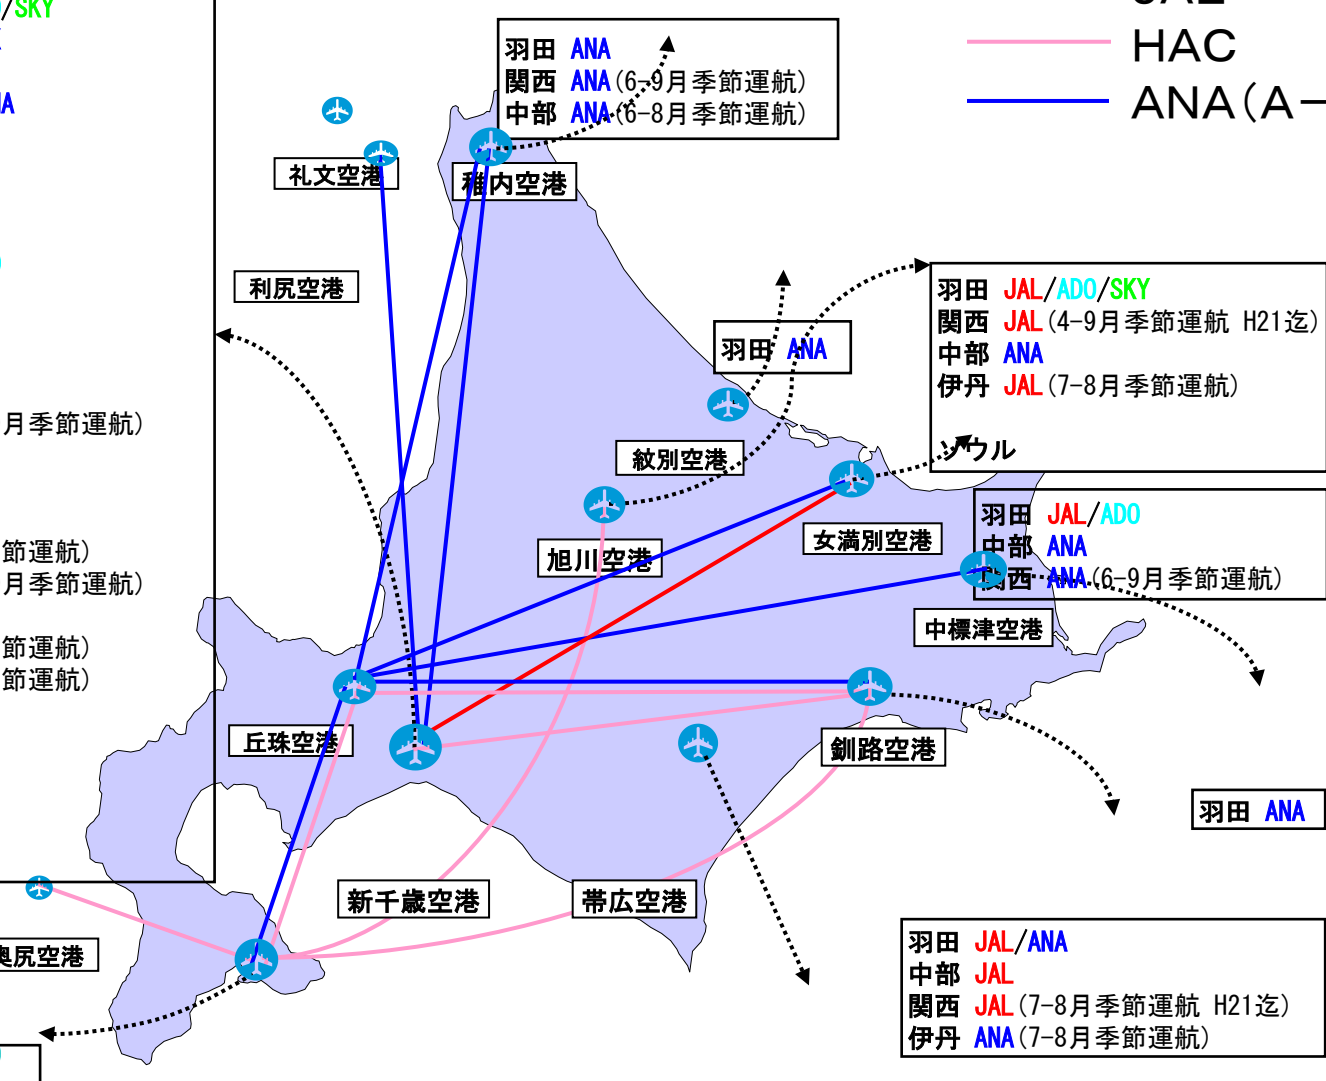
/SKY
A

月季節運航)

節運航)
月季節運航)

節運航)
節運航)

羽田 ANA
関西 ANA(6-9月季節運航)
中部 ANA(6-8月季節運航)

HAC
ANA(A

礼文空港
稚内空港
利尻空港

羽田 JAL/ADO/SKY
関西 JAL(4-9月季節運航 H21迄)
中部 ANA
伊丹 JAL(7-8月季節運航)

ソウル

羽田 ANA
紋別空港
旭川空港
女満別空港

羽田 JAL/ADO
中部 ANA
関西 ANA(6-9月季節運航)

中標津空港
丘珠空港
釧路空港
羽田 ANA
新千歳空港
帯広空港
奥尻空港

羽田 JAL/ANA
中部 JAL
関西 JAL(7-8月季節運航 H21迄)
伊丹 ANA(7-8月季節運航)